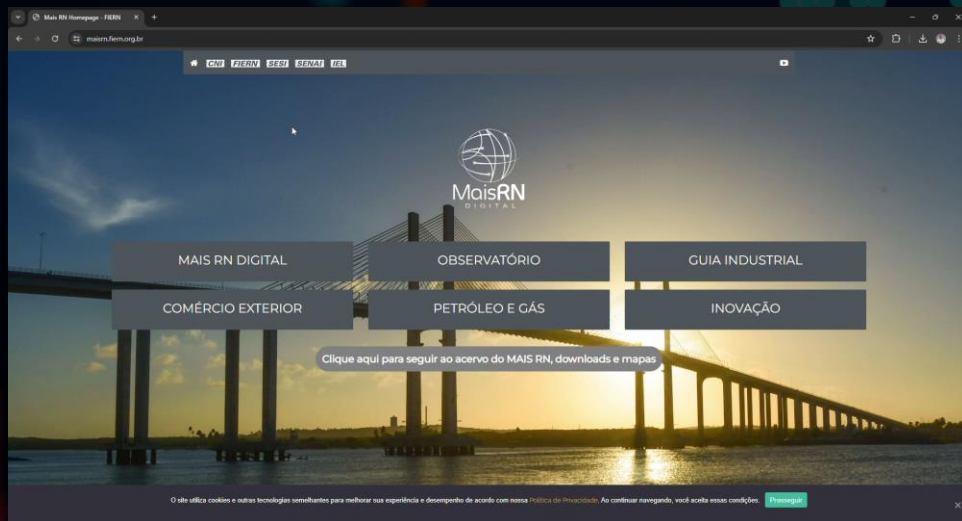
Mais RN Homepage - FIERN
maisrn.fiern.org.br

CNI FIERN SESI SENAI IEL

MaisRN
DIGITAL

MAIS RN DIGITAL
OBSERVATÓRIO
GUIA INDUSTRIAL
COMÉRCIO EXTERIOR
PETRÓLEO E GÁS
INOVAÇÃO

Clique aqui para seguir ao acervo do MAIS RN, downloads e mapas

O site utiliza cookies e outras tecnologias semelhantes para melhorar sua experiência e desempenho de acordo com nossa Política de Privacidade. Ao continuar navegando, você aceita essas condições. Prosseguir